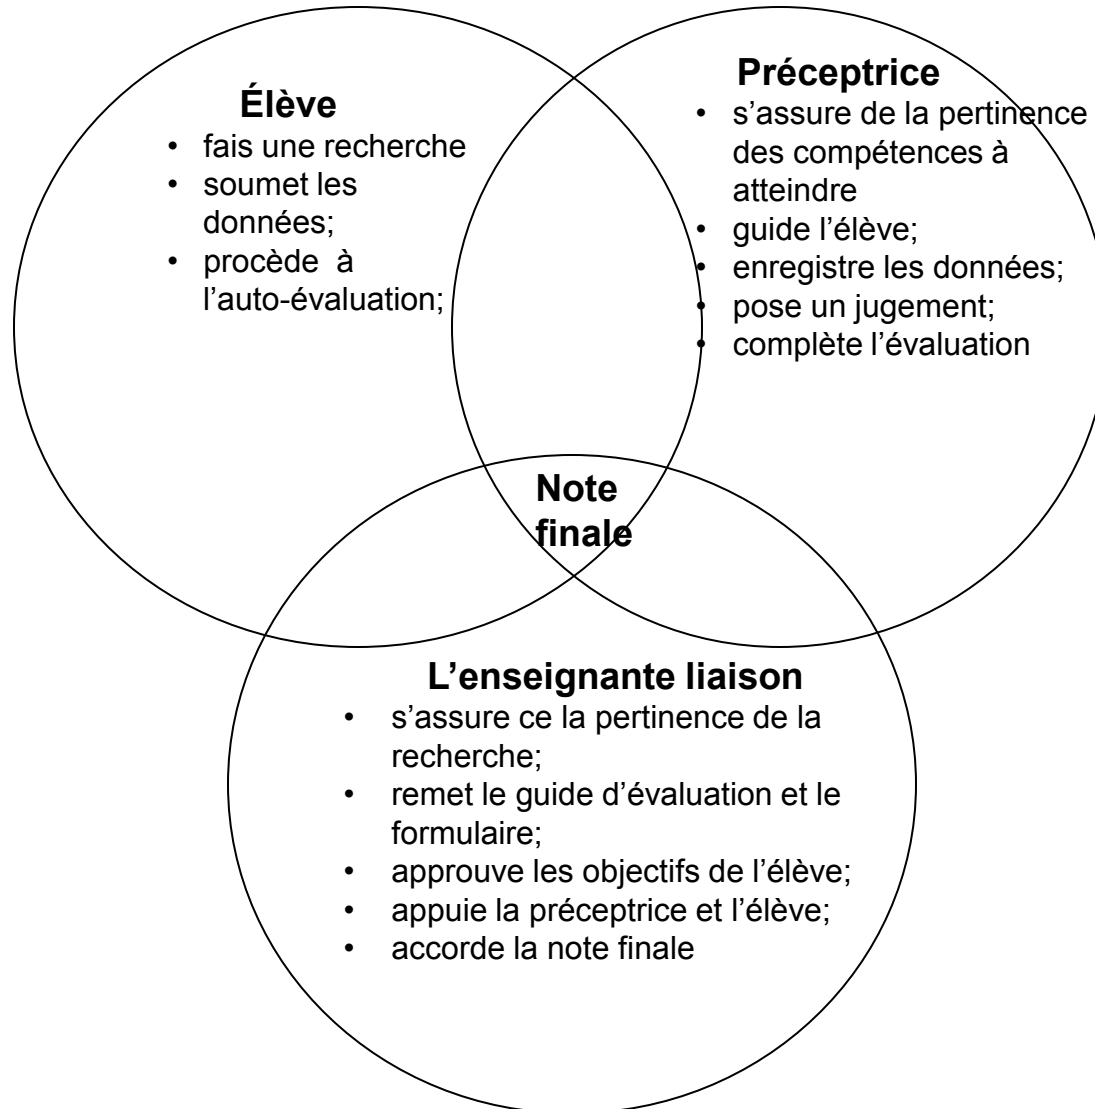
Élève
• fais une recherche
• soumet les données;
• procède à l'auto-évaluation;

Préceptrice
• s'assure de la pertinence des compétences à atteindre
• guide l'élève;
• enregistre les données;
• pose un jugement;
• complète l'évaluation

Note finale

L'enseignante liaison
• s'assure ce la pertinence de la recherche;
• remet le guide d'évaluation et le formulaire;
• approuve les objectifs de l'élève;
• appuie la préceptrice et l'élève;
• accorde la note finale